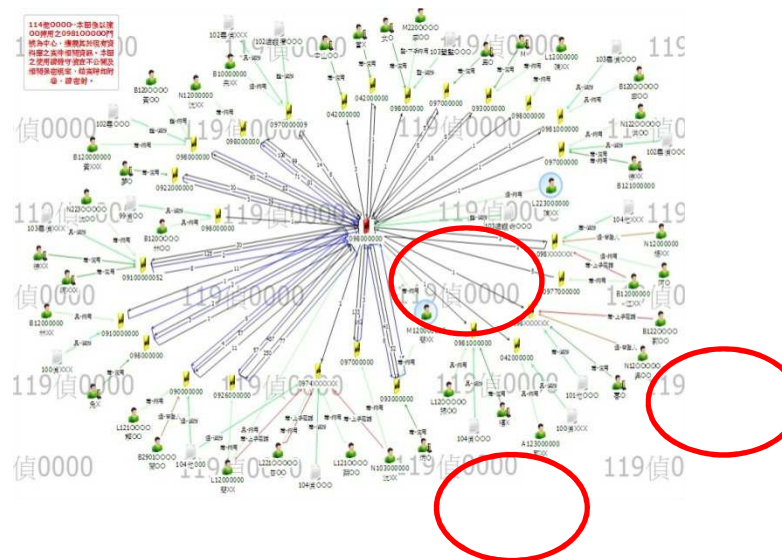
114偵0000，本圖係以被告使用之0981000000門號為中心，播展其於現有資料庫之通聯關係，本圖之使用請謹守偵查不公開及個資保密規定，請勿外洩，謝謝。

119偵0000 119偵0000 119偵0000 119偵0000 119偵0000 119偵0000 119偵0000 119偵0000 119偵0000 119偵0000 119偵0000 偵0000 偵0000 偵0000 偵0000

0981000000
0970000009
0980000000
0922000000
0980000000
0910000052
0910000000
0960000000
0900000000
0926000000
0974XXXXXX
0970000000
0930000000
0961000000
0420000000
0977000000
0970000000
0981000000
0980000000
0970000000
0930000000
0980000000
0420000000

B120000000 黃OO
N120000000 沈XX
B100000000 吳XX
B120000000 黃XX
N120000000 林XX
B120000000 林OO
B120000000 林XX
B120000000 林XX
L121000000 賴OO
B290100000 簡OO
L120000000 蔡XX
L221000000 曹OO
L121000000 謝OO
N103000000 沈XX
L120000000 張OO
M120000000 蔡XX
A123000000 鄭XX
L223000000 沈XX
N120000000 張XX
B120000000 沈XX
B122000000 劉OO
N120000000 黃OO
B121000000 林OO
N122000000 沈OO
L120000000
M120000000

102年偵XXX
102年偵XXX
102年偵OOO
103年偵OOO
103年偵XXX
102年偵XXX
104年偵XXX
104年偵OOO
104年偵XXX
101年偵OOO
100年偵XXX
100年偵XXX
103年偵XXX
102年偵OOO

曾OO
謝OO
吳OO
林OO
張OO
林OO
沈OO
朱XX

長-使用
曾-使用
曾-申請
曾-使用
曾-申請人
曾-上手電話
曾-下手電話
曾-使用者